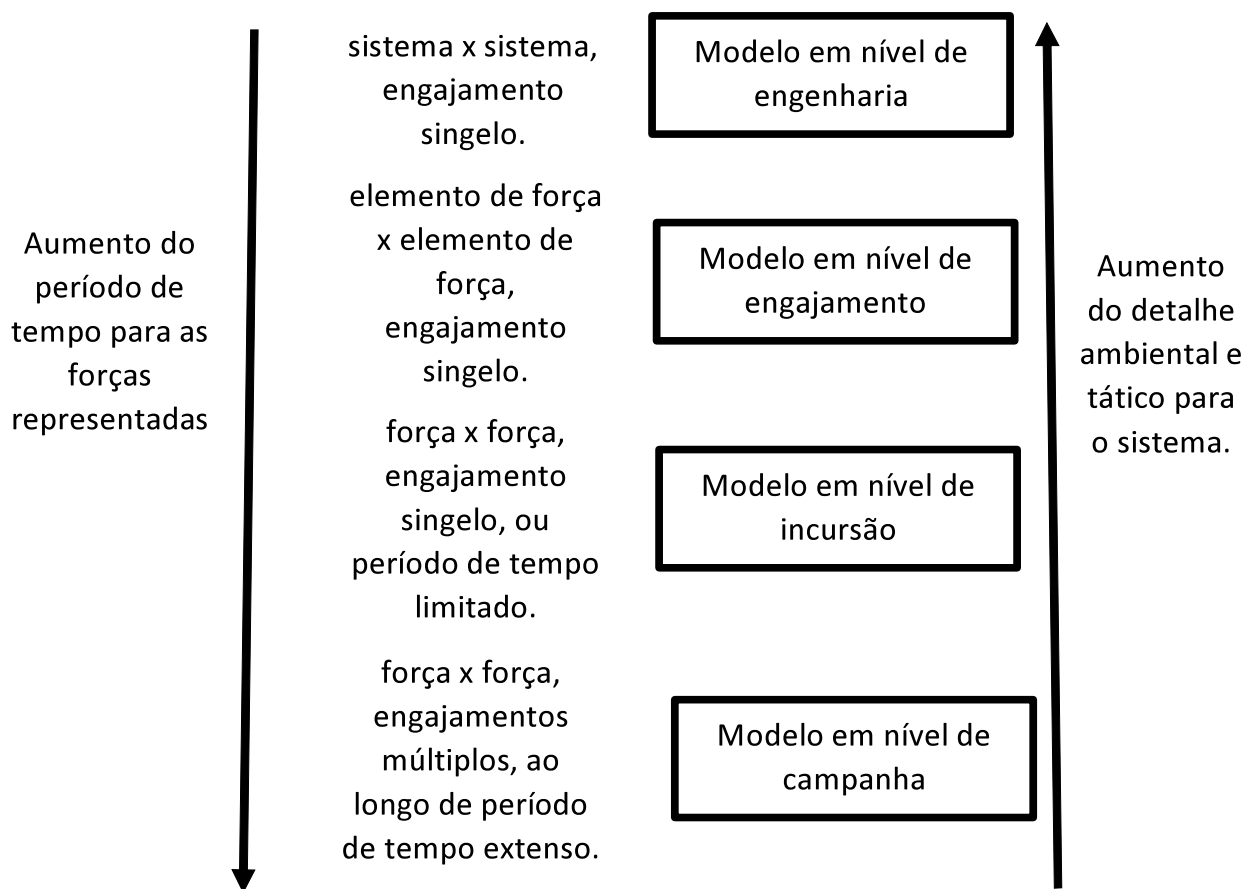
Aumento do período de tempo para as forças representadas

sistema x sistema, engajamento singelo.

Modelo em nível de engenharia

elemento de força x elemento de força, engajamento singelo.

Modelo em nível de engajamento

força x força, engajamento singelo, ou período de tempo limitado.

Modelo em nível de incursão

força x força, engajamentos múltiplos, ao longo de período de tempo extenso.

Modelo em nível de campanha

Aumento do detalhe ambiental e tático para o sistema.